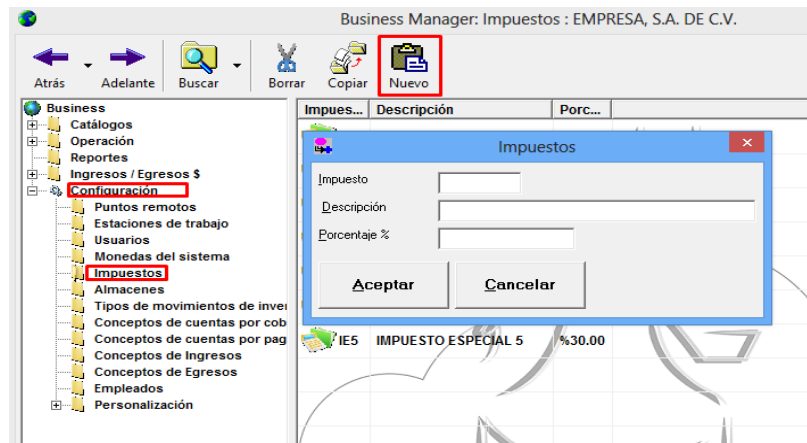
Business Manager: Impuestos : EMPRESA, S.A. DE C.V.

Atrás Adelante Buscar Borrar Copiar Nuevo

Business
Catálogos
Operación
Reportes
Ingresos / Egresos $
Configuración
Puntos remotos
Estaciones de trabajo
Usuarios
Monedas del sistema
Impuestos
Almacenes
Tipos de movimientos de inver
Conceptos de cuentas por cob
Conceptos de cuentas por pag
Conceptos de Ingresos
Conceptos de Egresos
Empleados
Personalización

| Impues... | Descripción | Porc... |
|---|---|---|
| IE5 | IMPUESTO ESPECIAL 5 | %30.00 |

Impuestos
Impuesto
Descripción
Porcentaje %
Aceptar
Cancelar